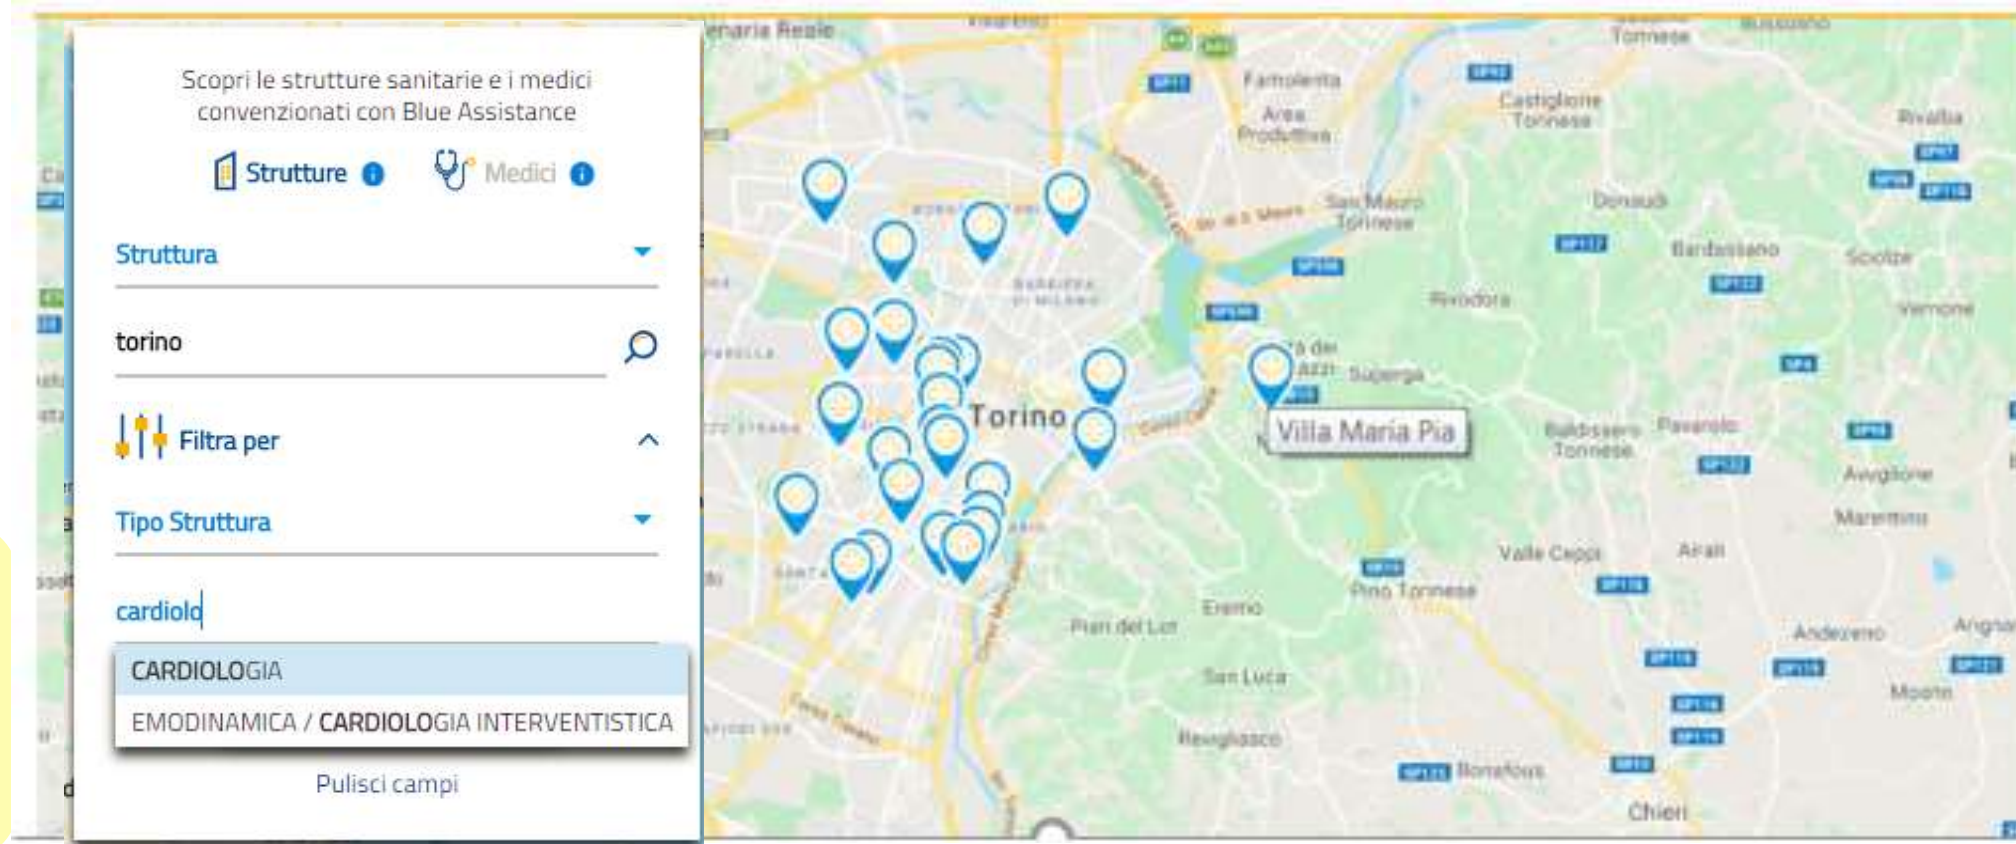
Scopri le strutture sanitarie e i medici convenzionati con Blue Assistance

Strutture Medici

Struttura

torino

Filtra per

Tipo Struttura

cardiolo

CARDIOLOGIA

EMODINAMICA / CARDIOLOGIA INTERVENTISTICA

Pulisci campi

Torino

Villa Maria Pia

Famolenta

Area Produttiva

Castiglione Torinese

San Mauro Torinese

Superga

Baldissero Torinese

Pavarolo

Bardassano

Rivodora

Sciolze

Vernone

Rivalba

Avuglione

Marentino

Valle Ceppi

Arignano

Andezeno

Moriondo

Pino Torinese

Eremo

Pian del Lot

San Luca

Revigliasco

Chieri

Dorsudi